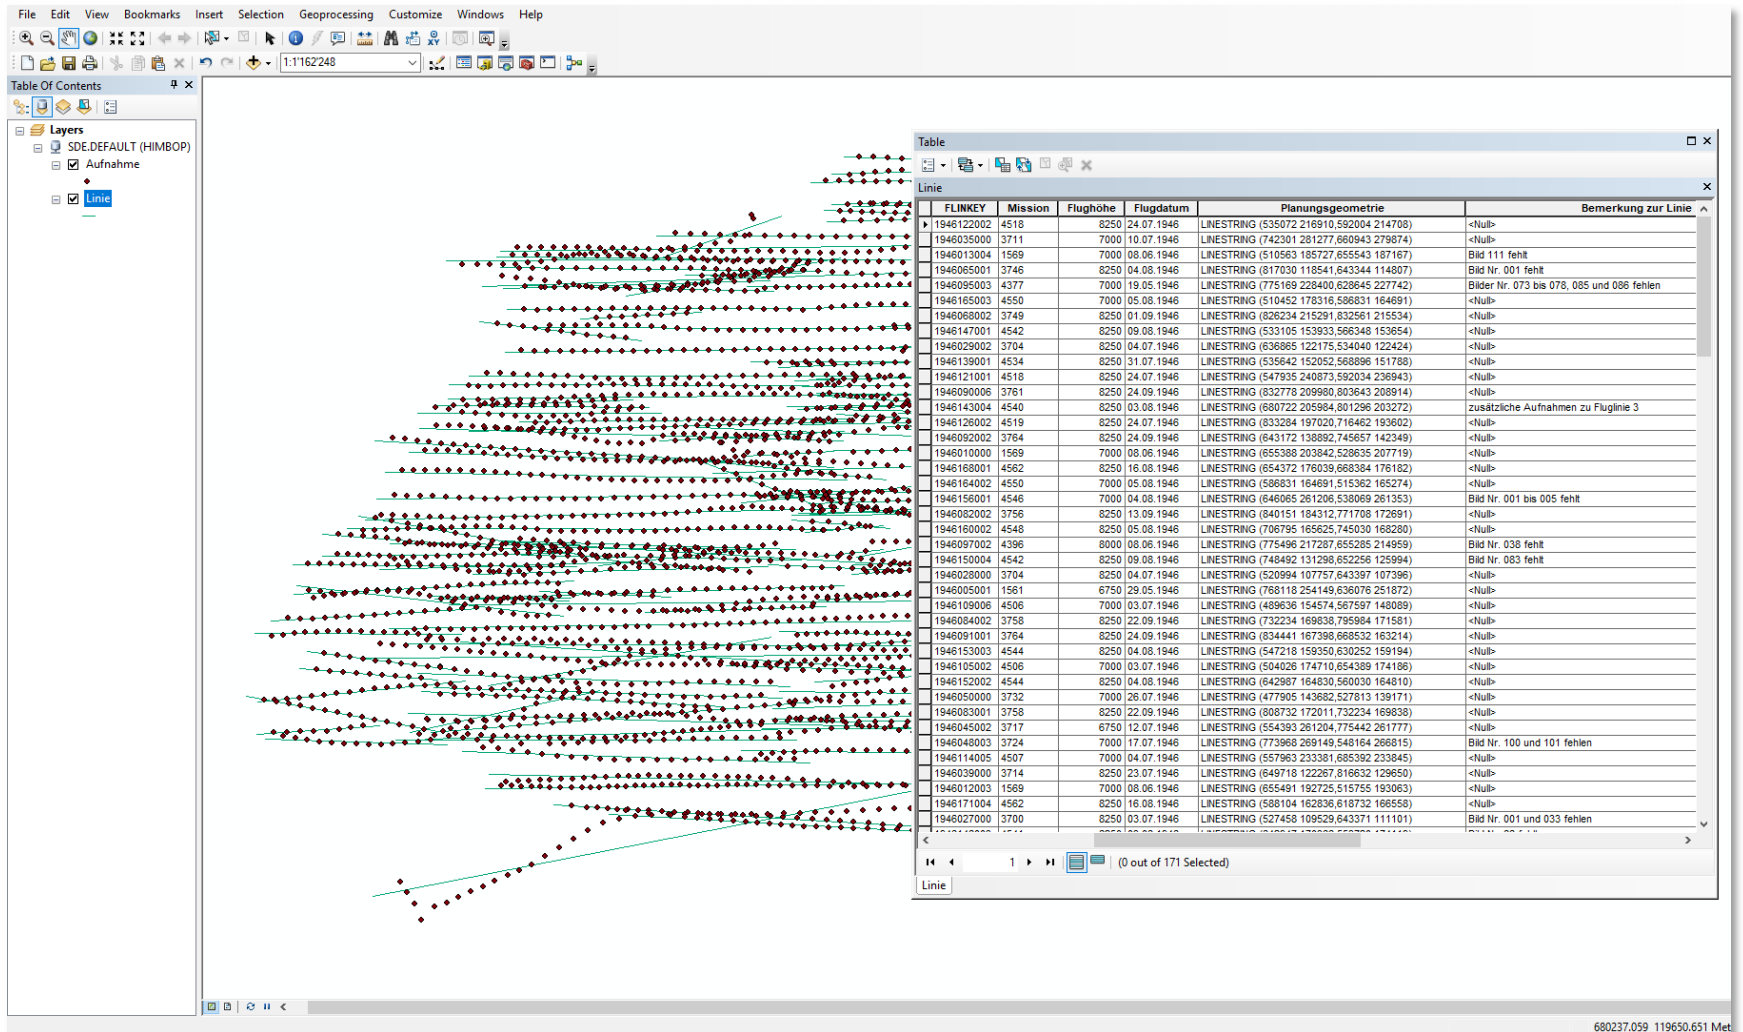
File Edit View Bookmarks Insert Selection Geoprocessing Customize Windows Help

1:1'162'248

Table Of Contents

Layers
SDE.DEFAULT (HIMBOP)
Aufnahme
Linie

Table

Linie

| FLINKEY | Mission | Flughöhe | Flugdatum | Planungsgeometrie | Bemerkung zur Linie |
|---|---|---|---|---|---|
| 1946122002 | 4518 | 8250 | 24.07.1946 | LINESTRING (535072 216910,592004 214708) | <Null> |
| 1946035000 | 3711 | 7000 | 10.07.1946 | LINESTRING (742301 281277,660943 279874) | <Null> |
| 1946013004 | 1569 | 7000 | 08.06.1946 | LINESTRING (510563 185727,655543 187167) | Bild 111 fehlt |
| 1946065001 | 3746 | 8250 | 04.08.1946 | LINESTRING (817030 118541,643344 114807) | Bild Nr. 001 fehlt |
| 1946095003 | 4377 | 7000 | 19.05.1946 | LINESTRING (775169 228400,628645 227742) | Bilder Nr. 073 bis 078, 085 und 086 fehlen |
| 1946165003 | 4550 | 7000 | 05.08.1946 | LINESTRING (510452 178316,586831 164691) | <Null> |
| 1946068002 | 3749 | 8250 | 01.09.1946 | LINESTRING (826234 215291,832561 215534) | <Null> |
| 1946147001 | 4542 | 8250 | 09.08.1946 | LINESTRING (533105 153933,566348 153654) | <Null> |
| 1946029002 | 3704 | 8250 | 04.07.1946 | LINESTRING (636865 122175,534040 122424) | <Null> |
| 1946139001 | 4534 | 8250 | 31.07.1946 | LINESTRING (535642 152052,568896 151788) | <Null> |
| 1946121001 | 4518 | 8250 | 24.07.1946 | LINESTRING (547935 240873,592034 236943) | <Null> |
| 1946090006 | 3761 | 8250 | 24.09.1946 | LINESTRING (832778 209980,803643 208914) | <Null> |
| 1946143004 | 4540 | 8250 | 03.08.1946 | LINESTRING (680722 205984,801296 203272) | zusätzliche Aufnahmen zu Fluglinie 3 |
| 1946126002 | 4519 | 8250 | 24.07.1946 | LINESTRING (833284 197020,716462 193602) | <Null> |
| 1946092002 | 3764 | 8250 | 24.09.1946 | LINESTRING (643172 138892,745657 142349) | <Null> |
| 1946010000 | 1569 | 7000 | 08.06.1946 | LINESTRING (655388 203842,528635 207719) | <Null> |
| 1946168001 | 4562 | 8250 | 16.08.1946 | LINESTRING (654372 176039,668384 176182) | <Null> |
| 1946164002 | 4550 | 7000 | 05.08.1946 | LINESTRING (586831 164691,515362 165274) | <Null> |
| 1946156001 | 4546 | 7000 | 04.08.1946 | LINESTRING (646065 261206,538069 261353) | Bild Nr. 001 bis 005 fehlt |
| 1946082002 | 3756 | 8250 | 13.09.1946 | LINESTRING (840151 184312,771708 172691) | <Null> |
| 1946160002 | 4548 | 8250 | 05.08.1946 | LINESTRING (706795 165625,745030 168280) | <Null> |
| 1946097002 | 4396 | 8000 | 08.06.1946 | LINESTRING (775496 217287,655285 214959) | Bild Nr. 038 fehlt |
| 1946150004 | 4542 | 8250 | 09.08.1946 | LINESTRING (748492 131298,652256 125994) | Bild Nr. 083 fehlt |
| 1946028000 | 3704 | 8250 | 04.07.1946 | LINESTRING (520994 107757,643397 107396) | <Null> |
| 1946005001 | 1561 | 6750 | 29.05.1946 | LINESTRING (768118 254149,636076 251872) | <Null> |
| 1946109006 | 4506 | 7000 | 03.07.1946 | LINESTRING (489636 154574,567597 148089) | <Null> |
| 1946084002 | 3758 | 8250 | 22.09.1946 | LINESTRING (732234 169838,795984 171581) | <Null> |
| 1946091001 | 3764 | 8250 | 24.09.1946 | LINESTRING (834441 167398,668532 163214) | <Null> |
| 1946153003 | 4544 | 8250 | 04.08.1946 | LINESTRING (547218 159350,630252 159194) | <Null> |
| 1946105002 | 4506 | 7000 | 03.07.1946 | LINESTRING (504026 174710,654389 174186) | <Null> |
| 1946152002 | 4544 | 8250 | 04.08.1946 | LINESTRING (642987 164830,560030 164810) | <Null> |
| 1946050000 | 3732 | 7000 | 26.07.1946 | LINESTRING (477905 143682,527813 139171) | <Null> |
| 1946083001 | 3758 | 8250 | 22.09.1946 | LINESTRING (808732 172011,732234 169838) | <Null> |
| 1946045002 | 3717 | 6750 | 12.07.1946 | LINESTRING (554393 261204,775442 261777) | <Null> |
| 1946048003 | 3724 | 7000 | 17.07.1946 | LINESTRING (773968 269149,548164 266815) | Bild Nr. 100 und 101 fehlen |
| 1946114005 | 4507 | 7000 | 04.07.1946 | LINESTRING (557963 233381,685392 233845) | <Null> |
| 1946039000 | 3714 | 8250 | 23.07.1946 | LINESTRING (649718 122267,816632 129650) | <Null> |
| 1946012003 | 1569 | 7000 | 08.06.1946 | LINESTRING (655491 192725,515755 193063) | <Null> |
| 1946171004 | 4562 | 8250 | 16.08.1946 | LINESTRING (588104 162836,618732 166558) | <Null> |
| 1946027000 | 3700 | 8250 | 03.07.1946 | LINESTRING (527458 109529,643371 111101) | Bild Nr. 001 und 033 fehlen |

1 (0 out of 171 Selected)

Linie

680237.059 119650.651 Met